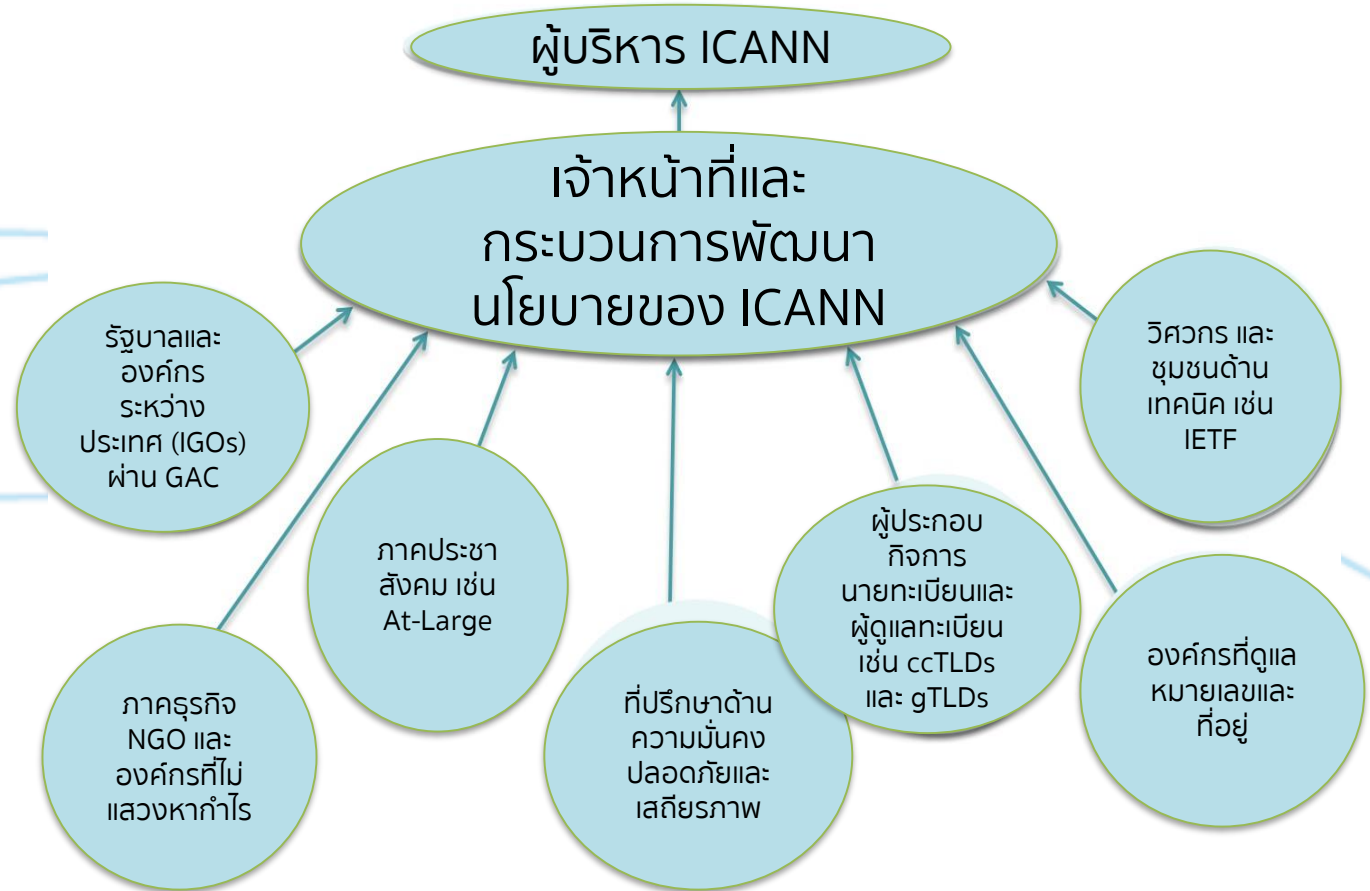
ผู้บริหาร ICANN

เจ้าหน้าที่และกระบวนการพัฒนานโยบายของ ICANN

รัฐบาลและองค์กรระหว่างประเทศ (IGOs) ผ่าน GAC

วิศวกร และชุมชนด้านเทคนิค เช่น IETF

ภาคประชาสังคม เช่น At-Large

ผู้ประกอบกิจการ นายทะเบียนและผู้ดูแลทะเบียน เช่น ccTLDs และ gTLDs

ภาคธุรกิจ NGO และองค์กรที่ไม่แสวงหากำไร

ที่ปรึกษาด้านความมั่นคงปลอดภัยและเสถียรภาพ

องค์กรที่ดูแลหมายเลขและที่อยู่